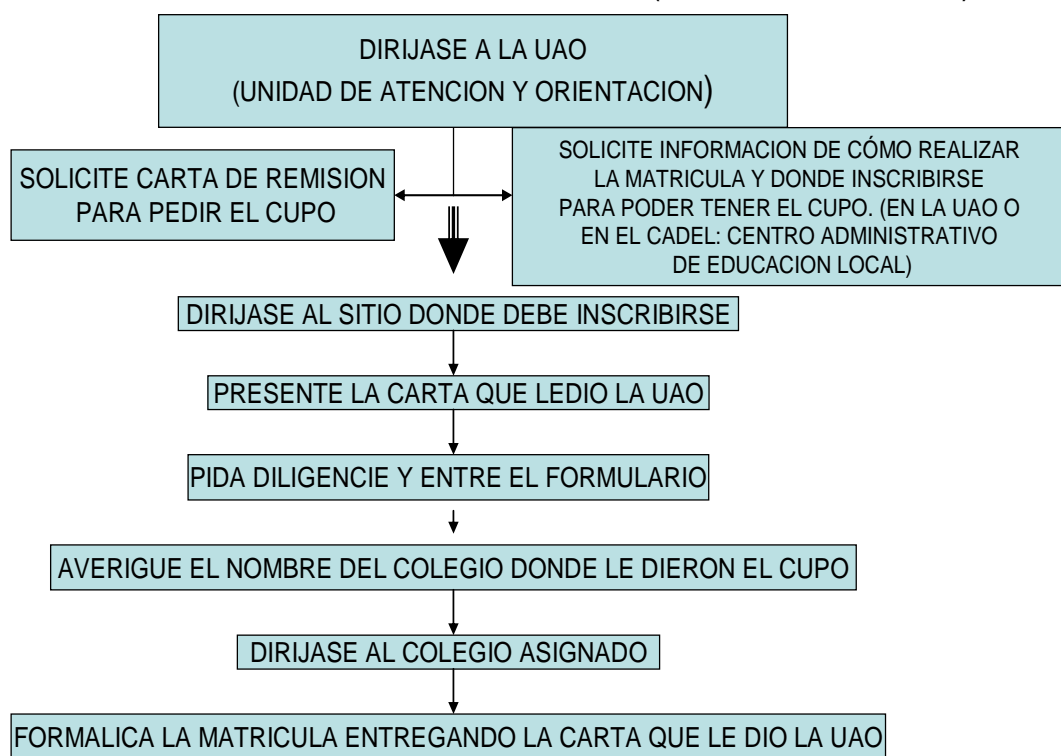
DIRIJASE A LA UAO
(UNIDAD DE ATENCION Y ORIENTACION)

SOLICITE CARTA DE REMISION PARA PEDIR EL CUPO

SOLICITE INFORMACION DE CÓMO REALIZAR LA MATRICULA Y DONDE INSCRIBIRSE PARA PODER TENER EL CUPO. (EN LA UAO O EN EL CADEL: CENTRO ADMINISTRATIVO DE EDUCACION LOCAL)

DIRIJASE AL SITIO DONDE DEBE INSCRIBIRSE

PRESENTE LA CARTA QUE LEDIO LA UAO

PIDA DILIGENCIE Y ENTRE EL FORMULARIO

AVERIGUE EL NOMBRE DEL COLEGIO DONDE LE DIERON EL CUPO

DIRIJASE AL COLEGIO ASIGNADO

FORMALICA LA MATRICULA ENTREGANDO LA CARTA QUE LE DIO LA UAO